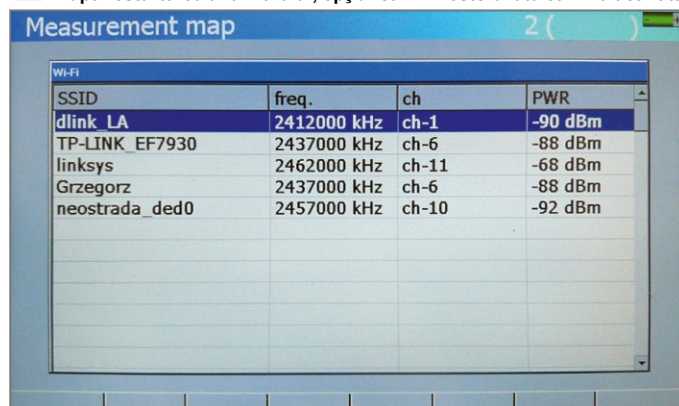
Measurement map

2 ( )

Wi-Fi

| SSID | freq. | ch | PWR |
|---|---|---|---|
| dlink_LA | 2412000 kHz | ch-1 | -90 dBm |
| TP-LINK_EF7930 | 2437000 kHz | ch-6 | -88 dBm |
| linksys | 2462000 kHz | ch-11 | -68 dBm |
| Grzegorz | 2437000 kHz | ch-6 | -88 dBm |
| neostrada_ded0 | 2457000 kHz | ch-10 | -92 dBm |